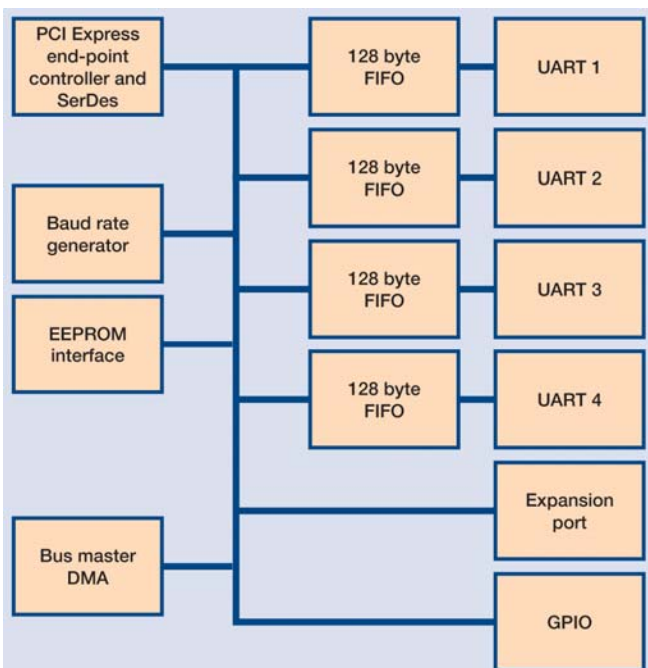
PCI Express end-point controller and SerDes

128 byte FIFO

UART 1

128 byte FIFO

UART 2

Baud rate generator

128 byte FIFO

UART 3

EEPROM interface

128 byte FIFO

UART 4

Expansion port

Bus master DMA

GPIO